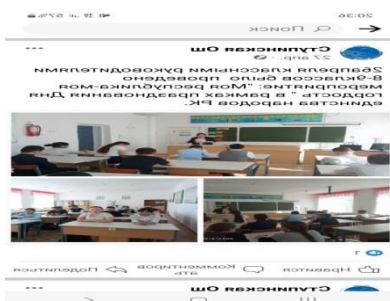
20:36
Поиск
Ступинская Ош
27 апр.
26апреля классными руководителями 8-9классов было проведено мероприятие: "Моя республика-моя гордость " в рамках празднования Дня единства народов РК.
Нравится
Комментировать
Поделиться
Ступинская Ош